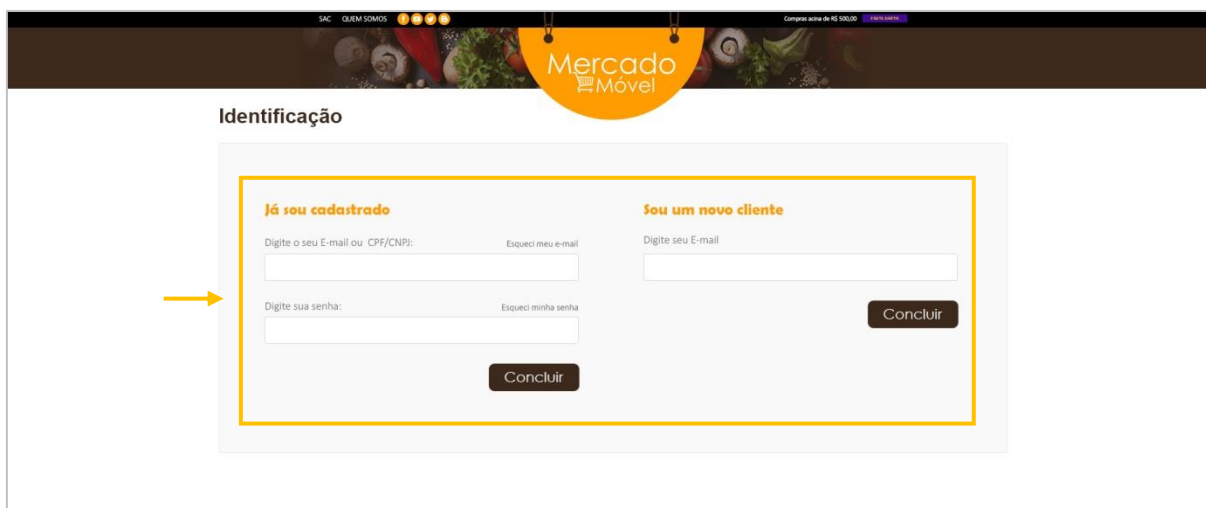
SAC QUEM SOMOS

Compras acima de R$ 500,00 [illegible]

Mercado Móvel

Identificação

Já sou cadastrado

Digite o seu E-mail ou CPF/CNPJ:

Esqueci meu e-mail

Digite sua senha:

Esqueci minha senha

Concluir

Sou um novo cliente

Digite seu E-mail

Concluir